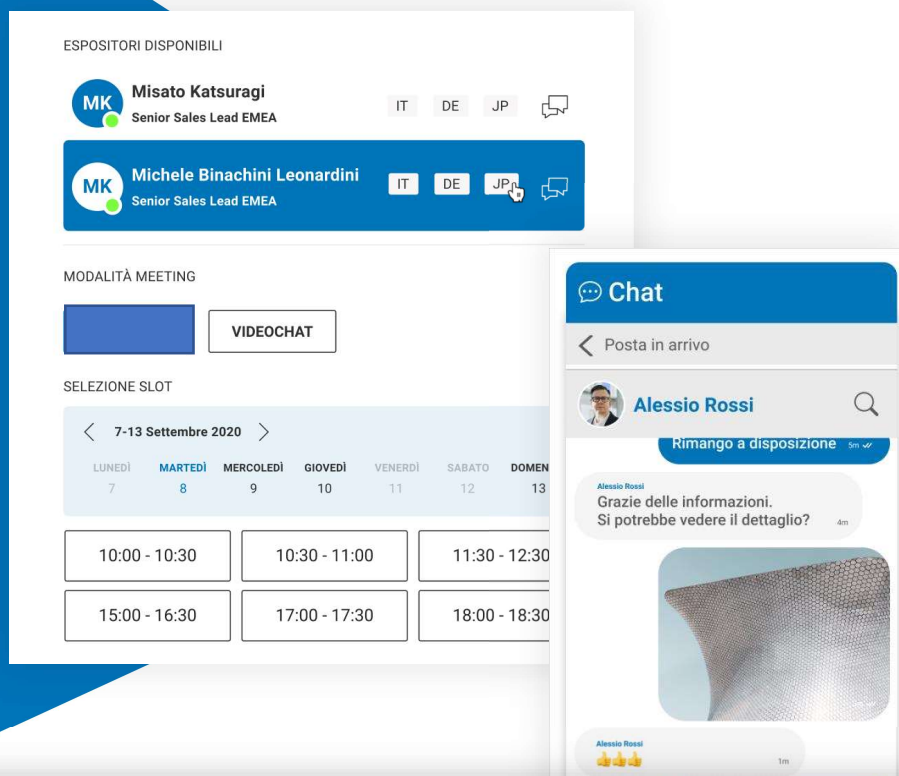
ESPOSITORI DISPONIBILI

MK Misato Katsuragi
Senior Sales Lead EMEA
IT DE JP

MK Michele Binachini Leonardini
Senior Sales Lead EMEA
IT DE JP

MODALITÀ MEETING

VIDEOCHAT

SELEZIONE SLOT

7-13 Settembre 2020

| LUNEDÌ | MARTEDÌ | MERCOLEDÌ | GIOVEDÌ | VENERDÌ | SABATO | DOMEN |
|---|---|---|---|---|---|---|
| 7 | 8 | 9 | 10 | 11 | 12 | 13 |

| 10:00 - 10:30 | 10:30 - 11:00 | 11:30 - 12:30 |
|---|---|---|
| 15:00 - 16:30 | 17:00 - 17:30 | 18:00 - 18:30 |

Chat

Posta in arrivo

Alessio Rossi

Rimango a disposizione 5m

Alessio Rossi
Grazie delle informazioni.
Si potrebbe vedere il dettaglio? 4m

Alessio Rossi
👍👍👍 1m